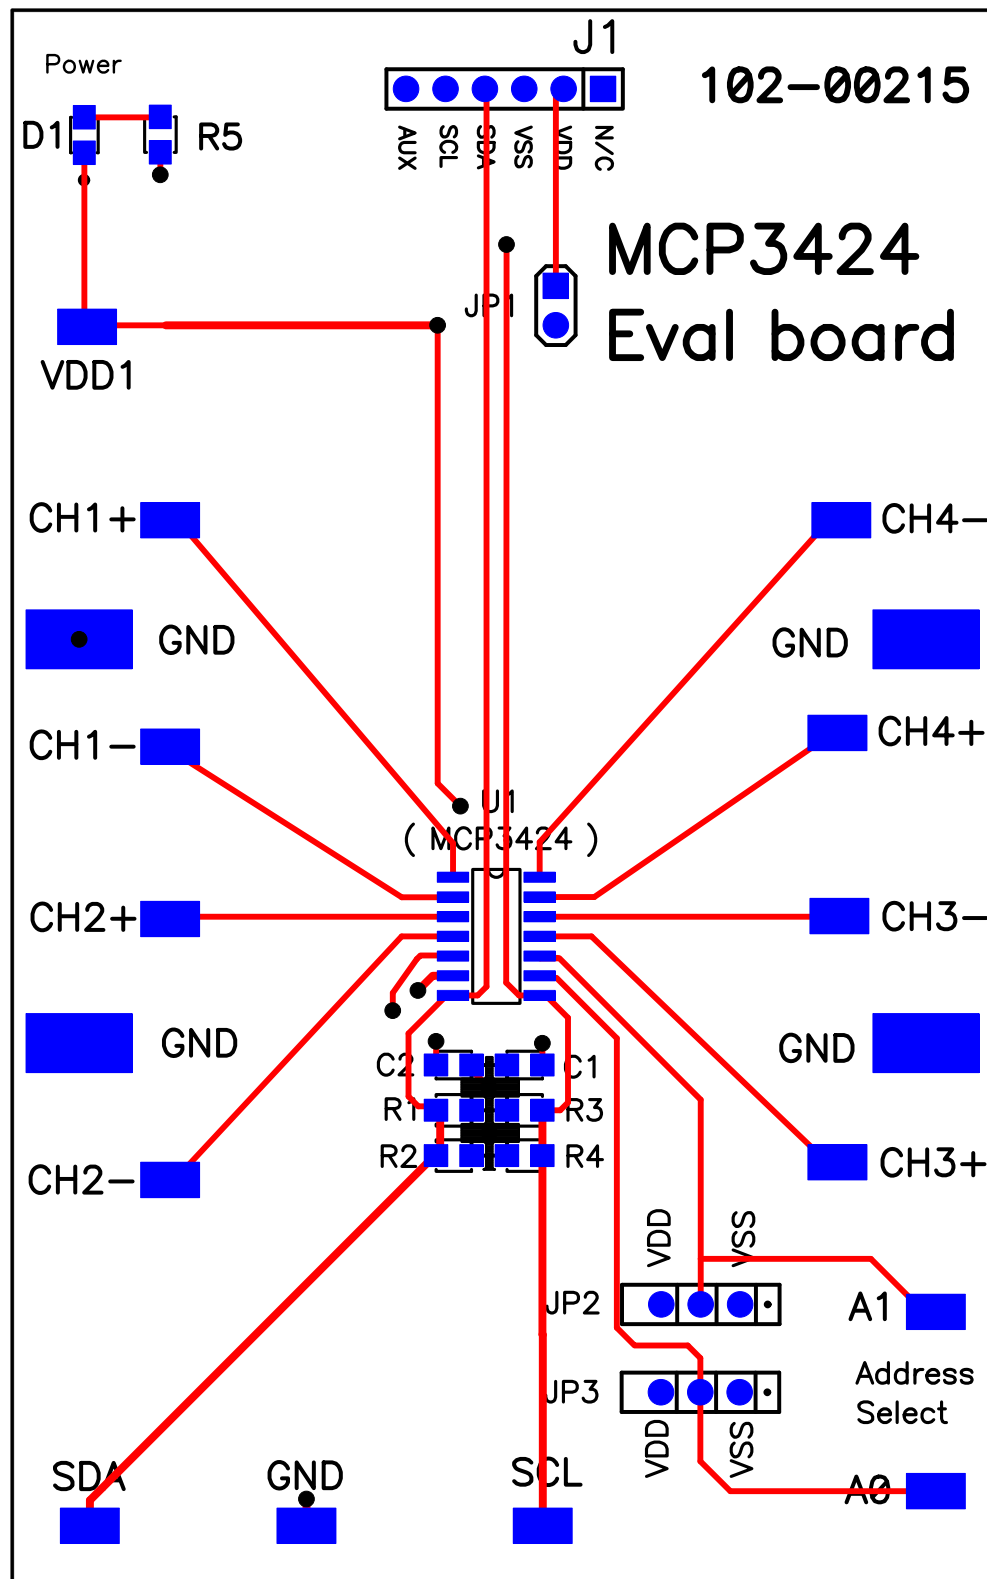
Power
D1
R5
J1
102-00215
AUX SCL SDA VSS VDD N/C
MCP3424
Eval board
JP1
VDD1
CH1+
CH4−
GND
GND
CH1−
CH4+
U1
( MCP3424 )
CH2+
CH3−
GND
GND
C2
C1
R1
R3
R2
R4
CH2−
CH3+
VDD
VSS
JP2
A1
Address Select
JP3
VDD
VSS
SDA
GND
SCL
A0